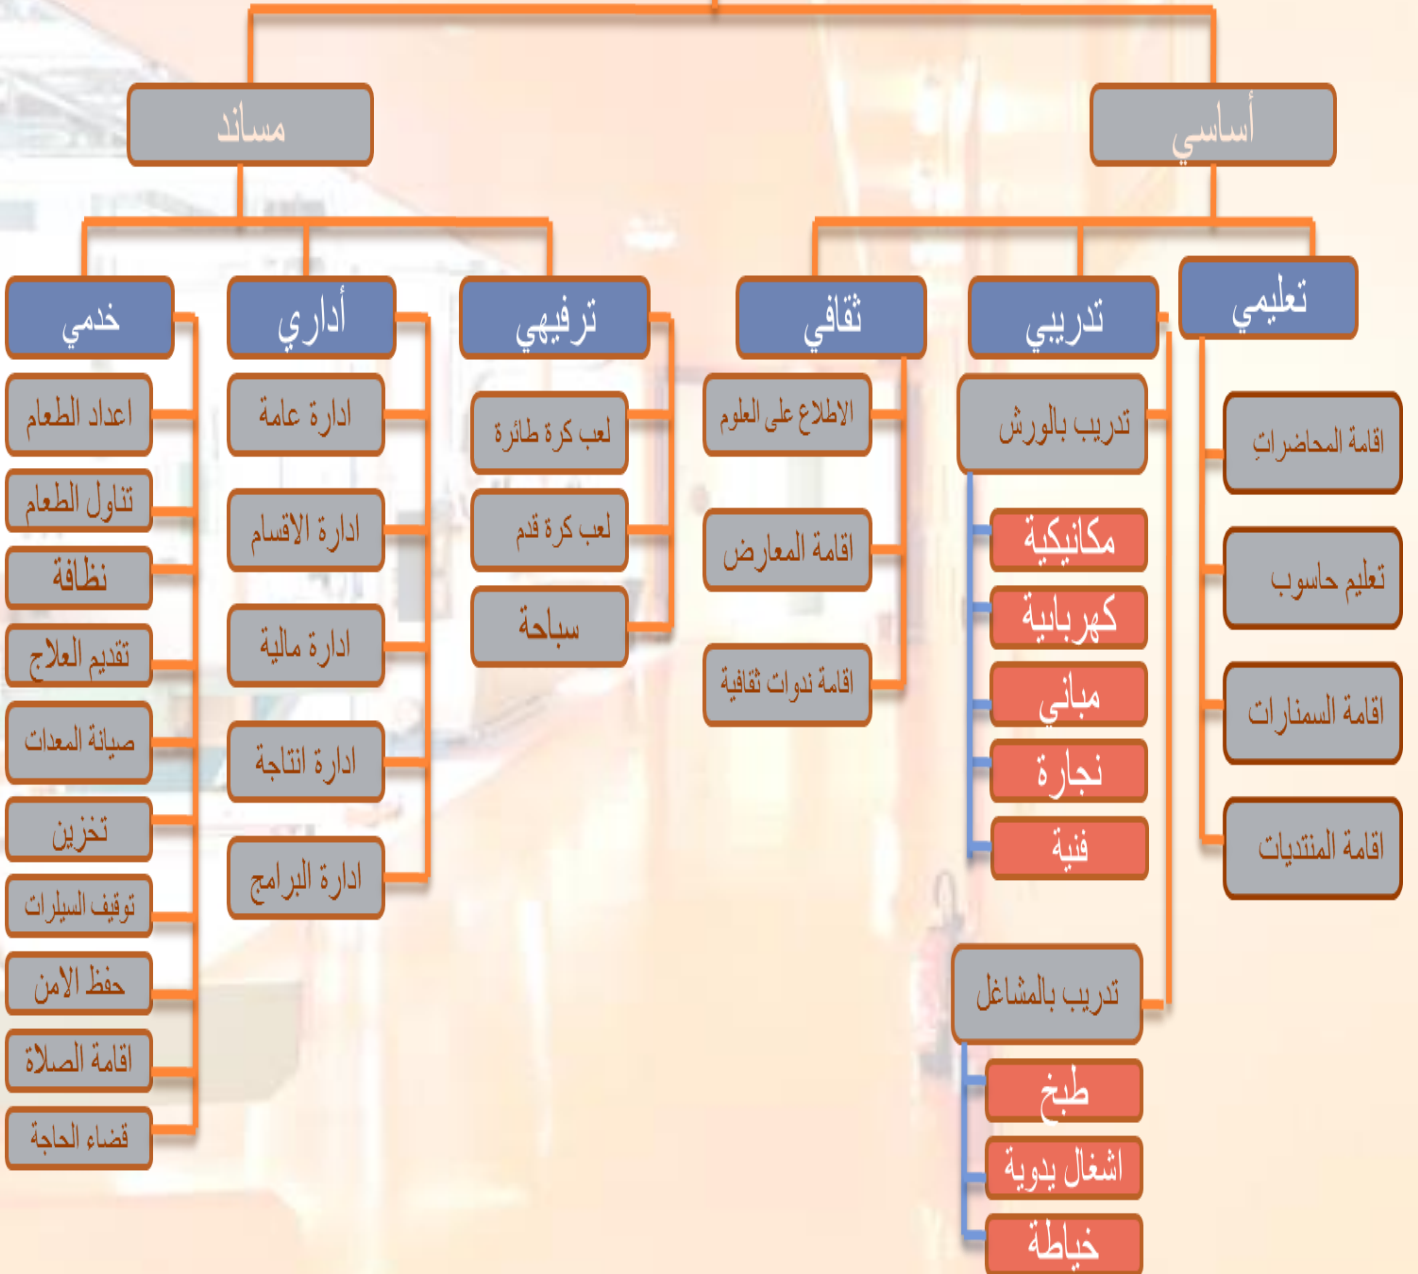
أساسي

مساند

تعليمي

اقامة المحاضراتِ

تعليم حاسوب

اقامة السمنارات

اقامة المنتديات

تدريبي

تدريب بالورش

مكانيكية

كهربابية

مباني

نجارة

فنية

تدريب بالمشاغل

طبخ

اشغال يدوية

خياطة

ثقافي

الاطلاع على العلوم

اقامة المعارض

اقامة ندوات ثقافية

ترفيهي

لعب كرة طائرة

لعب كرة قدم

سباحة

أداري

ادارة عامة

ادارة الاقسام

ادارة مالية

ادارة انتاجة

ادارة البرامج

خدمي

اعداد الطعام

تناول الطعام

نظافة

تقديم العلاج

صيانة المعدات

تخزين

توقيف السيارات

حفظ الامن

اقامة الصلاة

قضاء الحاجة